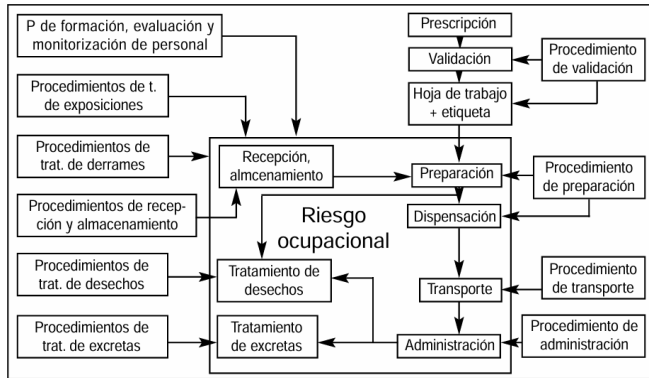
P de formación, evaluación y monitorización de personal

Procedimientos de t. de exposiciones

Procedimientos de trat. de derrames

Procedimientos de recepción y almacenamiento

Procedimientos de trat. de desechos

Procedimientos de trat. de excretas

Prescripción

Validación

Procedimiento de validación

Hoja de trabajo + etiqueta

Recepción, almcenamiento

Preparación

Procedimiento de preparación

Riesgo ocupacional

Dispensación

Tratamiento de desechos

Transporte

Procedimiento de transporte

Tratamiento de excretas

Administración

Procedimiento de administración